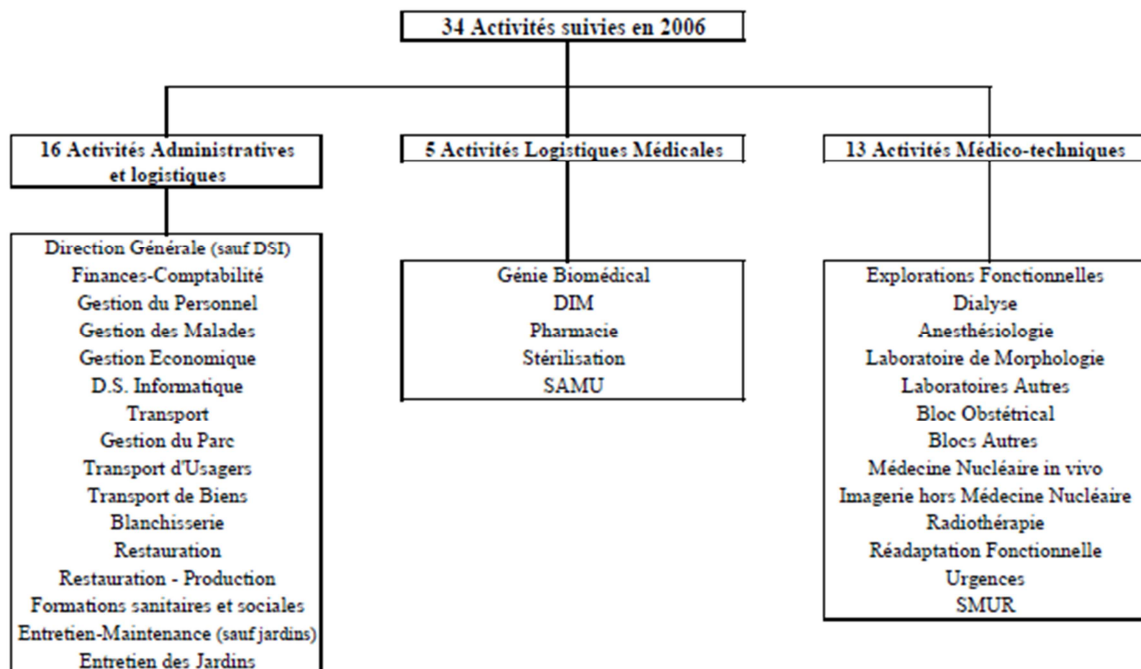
34 Activités suivies en 2006

16 Activités Administratives et logistiques

Direction Générale (sauf DSI)
Finances-Comptabilité
Gestion du Personnel
Gestion des Malades
Gestion Economique
D.S. Informatique
Transport
Gestion du Parc
Transport d'Usagers
Transport de Biens
Blanchisserie
Restauration
Restauration - Production
Formations sanitaires et sociales
Entretien-Maintenance (sauf jardins)
Entretien des Jardins

5 Activités Logistiques Médicales

Génie Biomédical
DIM
Pharmacie
Stérilisation
SAMU

13 Activités Médico-techniques

Explorations Fonctionnelles
Dialyse
Anesthésiologie
Laboratoire de Morphologie
Laboratoires Autres
Bloc Obstétrical
Blocs Autres
Médecine Nucléaire in vivo
Imagerie hors Médecine Nucléaire
Radiothérapie
Réadaptation Fonctionnelle
Urgences
SMUR